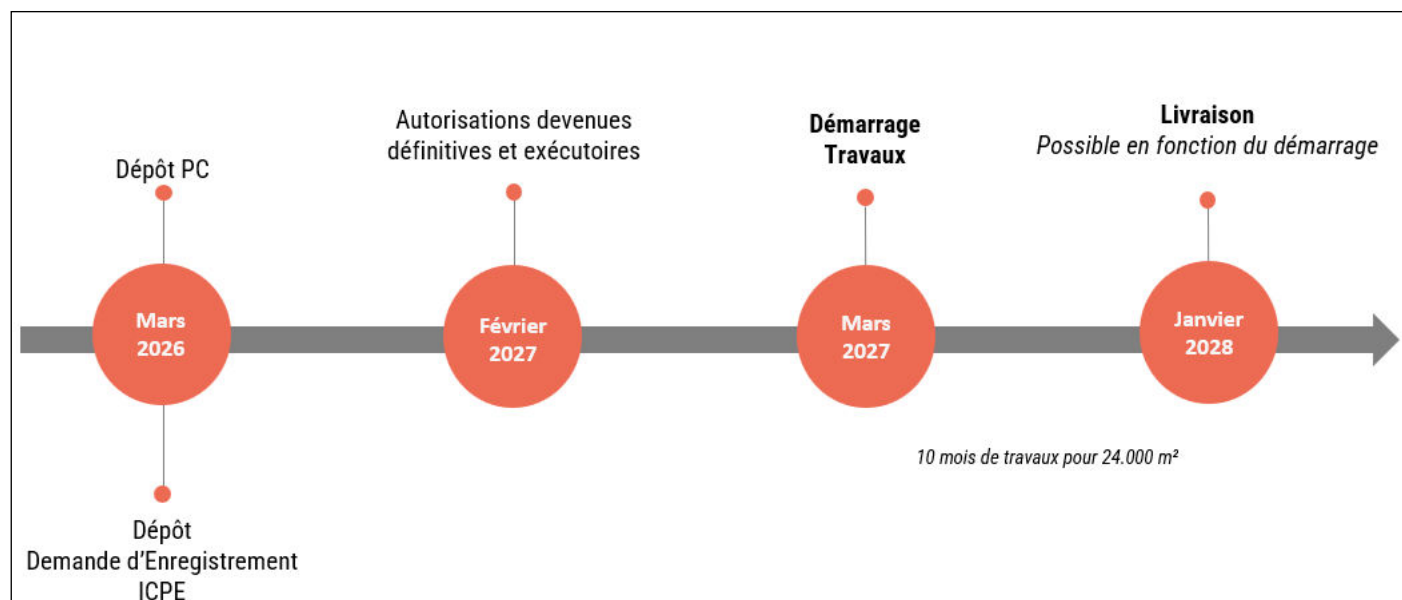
Dépôt PC

Mars 2026

Dépôt
Demande d'Enregistrement
ICPE

Autorisations devenues définitives et exécutoires

Février 2027

Démarrage Travaux

Mars 2027

Livraison
Possible en fonction du démarrage

Janvier 2028

10 mois de travaux pour 24.000 m²